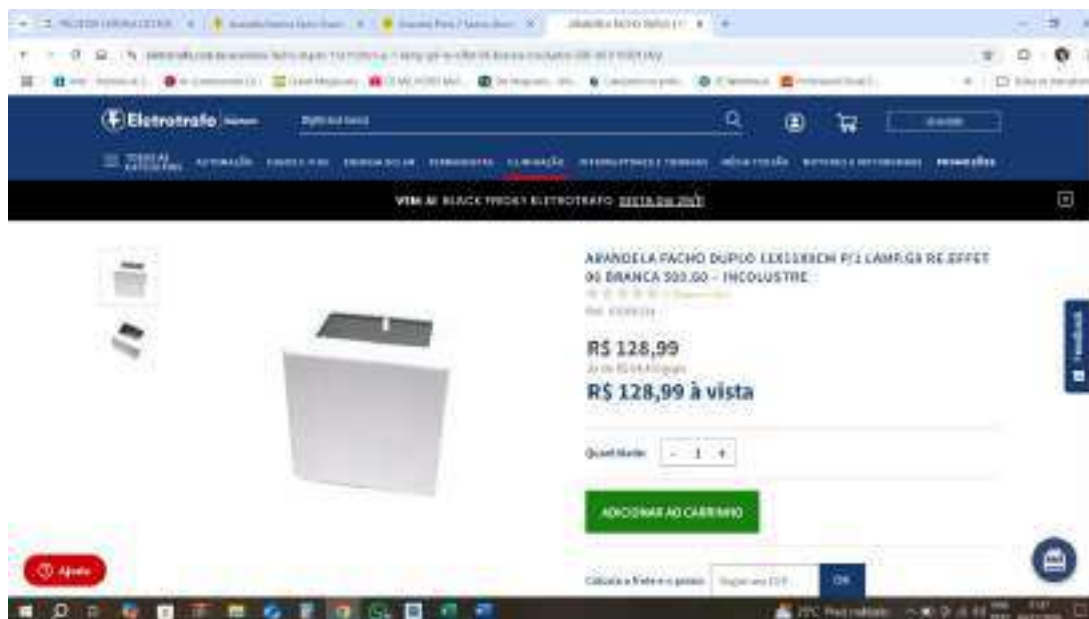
Eletrotrafo

ILUMINAÇÃO

VEM AI BLACK FRIDAY ELETROTRAFO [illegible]

ARANDELA FACHO DUPLO 11X11X8CM P/1 LAMP.G9 RE.EFFET 06 BRANCA 503.00 - INCOLUSTRE

R$ 128,99

R$ 128,99 à vista

Quantidade - 1 +

ADICIONAR AO CARRINHO

Calcule o frete e o prazo OK

Ajuda

Feedback